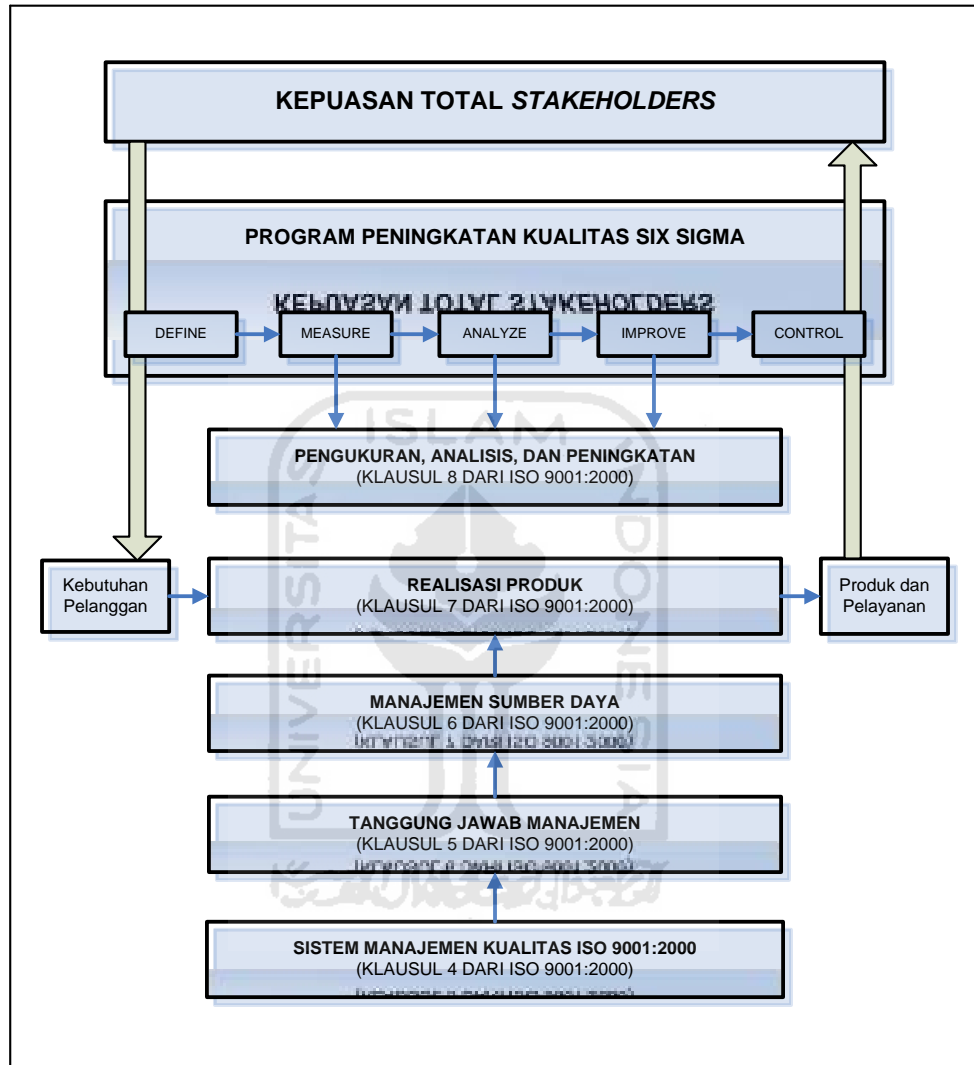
KEPUASAN TOTAL *STAKEHOLDERS*

PROGRAM PENINGKATAN KUALITAS SIX SIGMA

DEFINE

MEASURE

ANALYZE

IMPROVE

CONTROL

PENGUKURAN, ANALISIS, DAN PENINGKATAN
(KLAUSUL 8 DARI ISO 9001:2000)

Kebutuhan Pelanggan

REALISASI PRODUK
(KLAUSUL 7 DARI ISO 9001:2000)

Produk dan Pelayanan

MANAJEMEN SUMBER DAYA
(KLAUSUL 6 DARI ISO 9001:2000)

TANGGUNG JAWAB MANAJEMEN
(KLAUSUL 5 DARI ISO 9001:2000)

SISTEM MANAJEMEN KUALITAS ISO 9001:2000
(KLAUSUL 4 DARI ISO 9001:2000)

ISLAM
UNIVERSITAS
INDONESIA